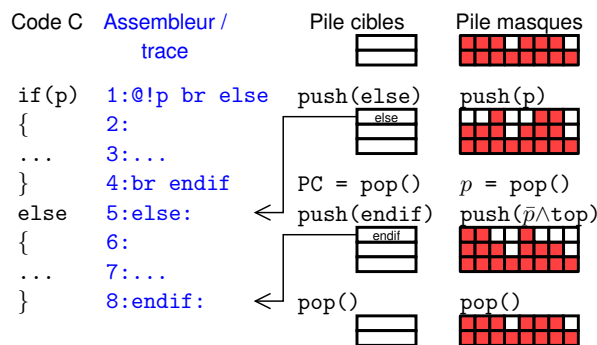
Code C Assembleur / trace Pile cibles Pile masques

if(p) 1:@!p br else push(else) push(p)
{ 2:
... 3:...
} 4:br endif PC = pop() $p$ = pop()
else 5:else: push(endif) push($\bar{p}\wedge$top)
{ 6:
... 7:...
} 8:endif: pop() pop()

else
endif